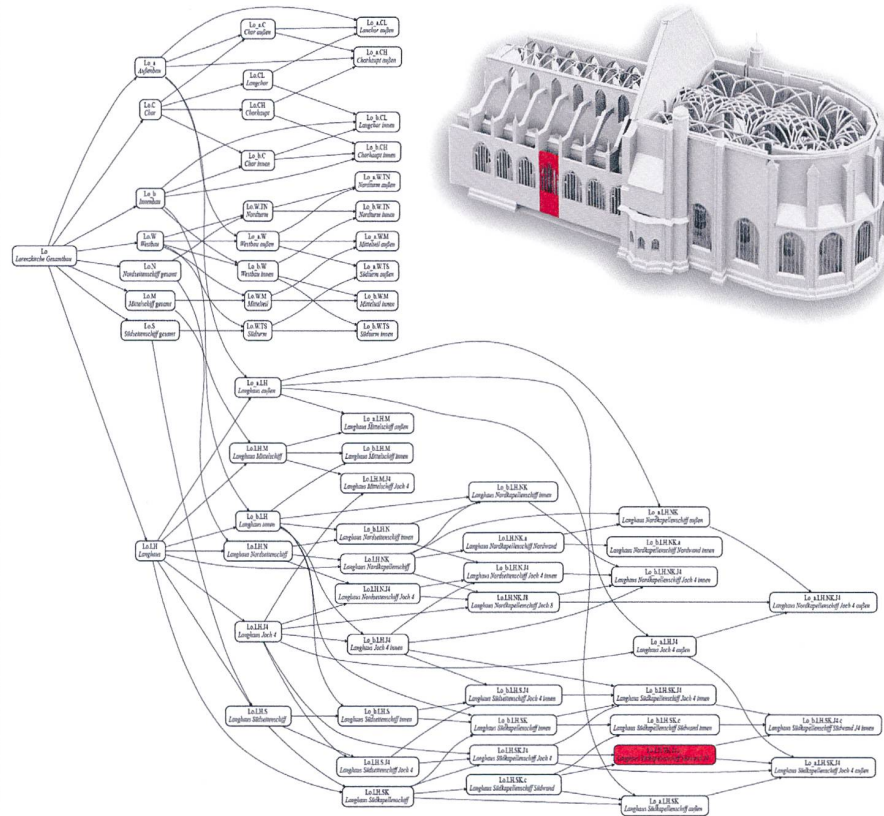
Lo
Lorenzkirche Gesamtbau

Lo_a
Außenbau

Lo.C
Chor

Lo_b
Innenbau

Lo.W
Westbau

Lo.N
Nordseitenschiff gesamt

Lo.M
Mittelschiff gesamt

Lo.S
Südseitenschiff gesamt

Lo_a.C
Chor außen

Lo.CL
Langchor

Lo.CH
Chorhaupt

Lo_b.C
Chor innen

Lo.W.TN
Nordturm

Lo_a.W
Westbau außen

Lo_b.W
Westbau innen

Lo.W.M
Mittelteil

Lo.W.TS
Südturm

Lo_a.CL
Langchor außen

Lo_a.CH
Chorhaupt außen

Lo_b.CL
Langchor innen

Lo_b.CH
Chorhaupt innen

Lo_a.W.TN
Nordturm außen

Lo_b.W.TN
Nordturm innen

Lo_a.W.M
Mittelteil außen

Lo_a.W.TS
Südturm außen

Lo_b.W.M
Mittelteil innen

Lo_b.W.TS
Südturm innen

Lo_a.LH
Langhaus außen

Lo_a.LH.M
Langhaus Mittelschiff außen

Lo.LH.M
Langhaus Mittelschiff

Lo_b.LH.M
Langhaus Mittelschiff innen

Lo.LH.M.J4
Langhaus Mittelschiff Joch 4

Lo.LH
Langhaus

Lo_b.LH
Langhaus innen

Lo.LH.N
Langhaus Nordseitenschiff

Lo_b.LH.N
Langhaus Nordseitenschiff innen

Lo.LH.NK
Langhaus Nordkapellenschiff

Lo.LH.N.J4
Langhaus Nordseitenschiff Joch 4

Lo_b.LH.NK
Langhaus Nordkapellenschiff innen

Lo.LH.NK.a
Langhaus Nordkapellenschiff Nordwand

Lo_b.LH.N.J4
Langhaus Nordseitenschiff Joch 4 innen

Lo.LH.NK.J8
Langhaus Nordkapellenschiff Joch 8

Lo_a.LH.NK
Langhaus Nordkapellenschiff außen

Lo_b.LH.NK.a
Langhaus Nordkapellenschiff Nordwand innen

Lo_b.LH.NK.J4
Langhaus Nordkapellenschiff Joch 4 innen

Lo_a.LH.NK.J4
Langhaus Nordkapellenschiff Joch 4 außen

Lo.LH.J4
Langhaus Joch 4

Lo_b.LH.J4
Langhaus Joch 4 innen

Lo_a.LH.J4
Langhaus Joch 4 außen

Lo.LH.S
Langhaus Südseitenschiff

Lo_b.LH.S
Langhaus Südseitenschiff innen

Lo.LH.S.J4
Langhaus Südseitenschiff Joch 4

Lo.LH.SK
Langhaus Südkapellenschiff

Lo_b.LH.S.J4
Langhaus Südseitenschiff Joch 4 innen

Lo_b.LH.SK
Langhaus Südkapellenschiff innen

Lo.LH.SK.J4
Langhaus Südkapellenschiff Joch 4

Lo.LH.SK.c
Langhaus Südkapellenschiff Südwand

Lo_b.LH.SK.J4
Langhaus Südkapellenschiff Joch 4 innen

Lo_b.LH.SK.c
Langhaus Südkapellenschiff Südwand innen

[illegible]

Lo_a.LH.SK
Langhaus Südkapellenschiff außen

Lo_b.LH.SK.J4.c
Langhaus Südkapellenschiff Südwand J4 innen

Lo_a.LH.SK.J4
Langhaus Südkapellenschiff Joch 4 außen